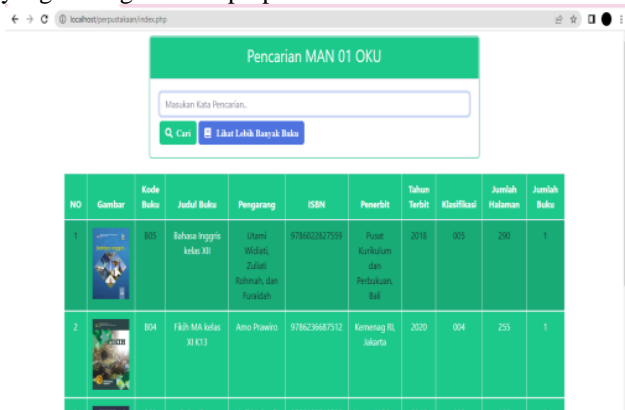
localhost/perpustakaan/index.php

Pencarian MAN 01 OKU

Masukan Kata Pencarian..

Cari

Lihat Lebih Banyak Buku

| NO | Gambar | Kode Buku | Judul Buku | Pengarang | ISBN | Penerbit | Tahun Terbit | Klasifikasi | Jumlah Halaman | Jumlah Buku |
|---|---|---|---|---|---|---|---|---|---|---|
| 1 | | B05 | Bahasa Inggris kelas XII | Utami Widiati, Zuliati Rohmah, dan Furaidah | 9786022827559 | Pusat Kurikulum dan Perbukuan, Bali | 2018 | 005 | 290 | 1 |
| 2 | | B04 | Fikih MA kelas XI K13 | Amo Prawiro | 9786236687512 | Kemenag RI, Jakarta | 2020 | 004 | 255 | 1 |